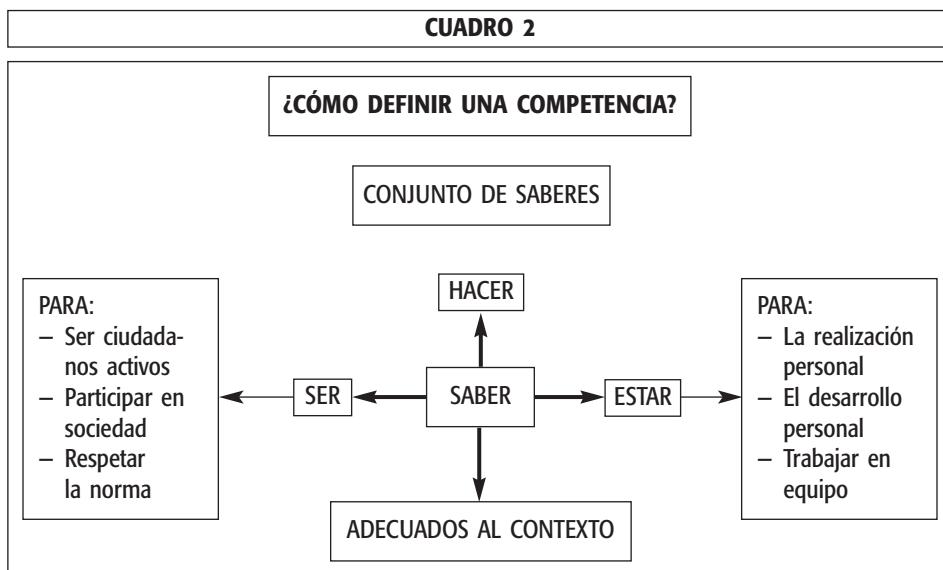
CUADRO 2

¿CÓMO DEFINIR UNA COMPETENCIA?

CONJUNTO DE SABERES

PARA:
– Ser ciudadanos activos
– Participar en sociedad
– Respetar la norma

HACER

SER

SABER

ESTAR

ADECUADOS AL CONTEXTO

PARA:
– La realización personal
– El desarrollo personal
– Trabajar en equipo